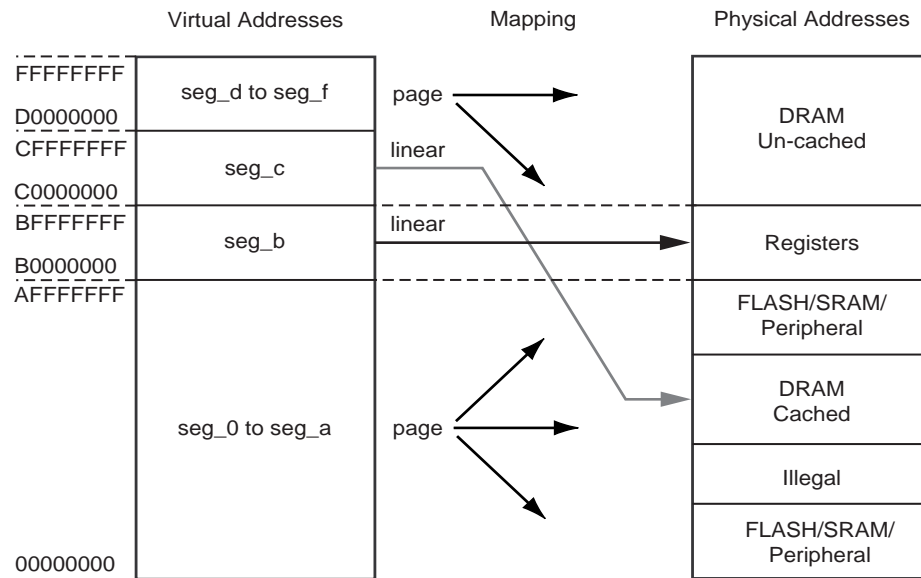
Virtual Addresses

Mapping

Physical Addresses

FFFFFFFF

D0000000

CFFFFFFF

C0000000

BFFFFFFF

B0000000

AFFFFFFF

00000000

seg_d to seg_f

seg_c

seg_b

seg_0 to seg_a

page

linear

linear

page

DRAM
Un-cached

Registers

FLASH/SRAM/
Peripheral

DRAM
Cached

Illegal

FLASH/SRAM/
Peripheral